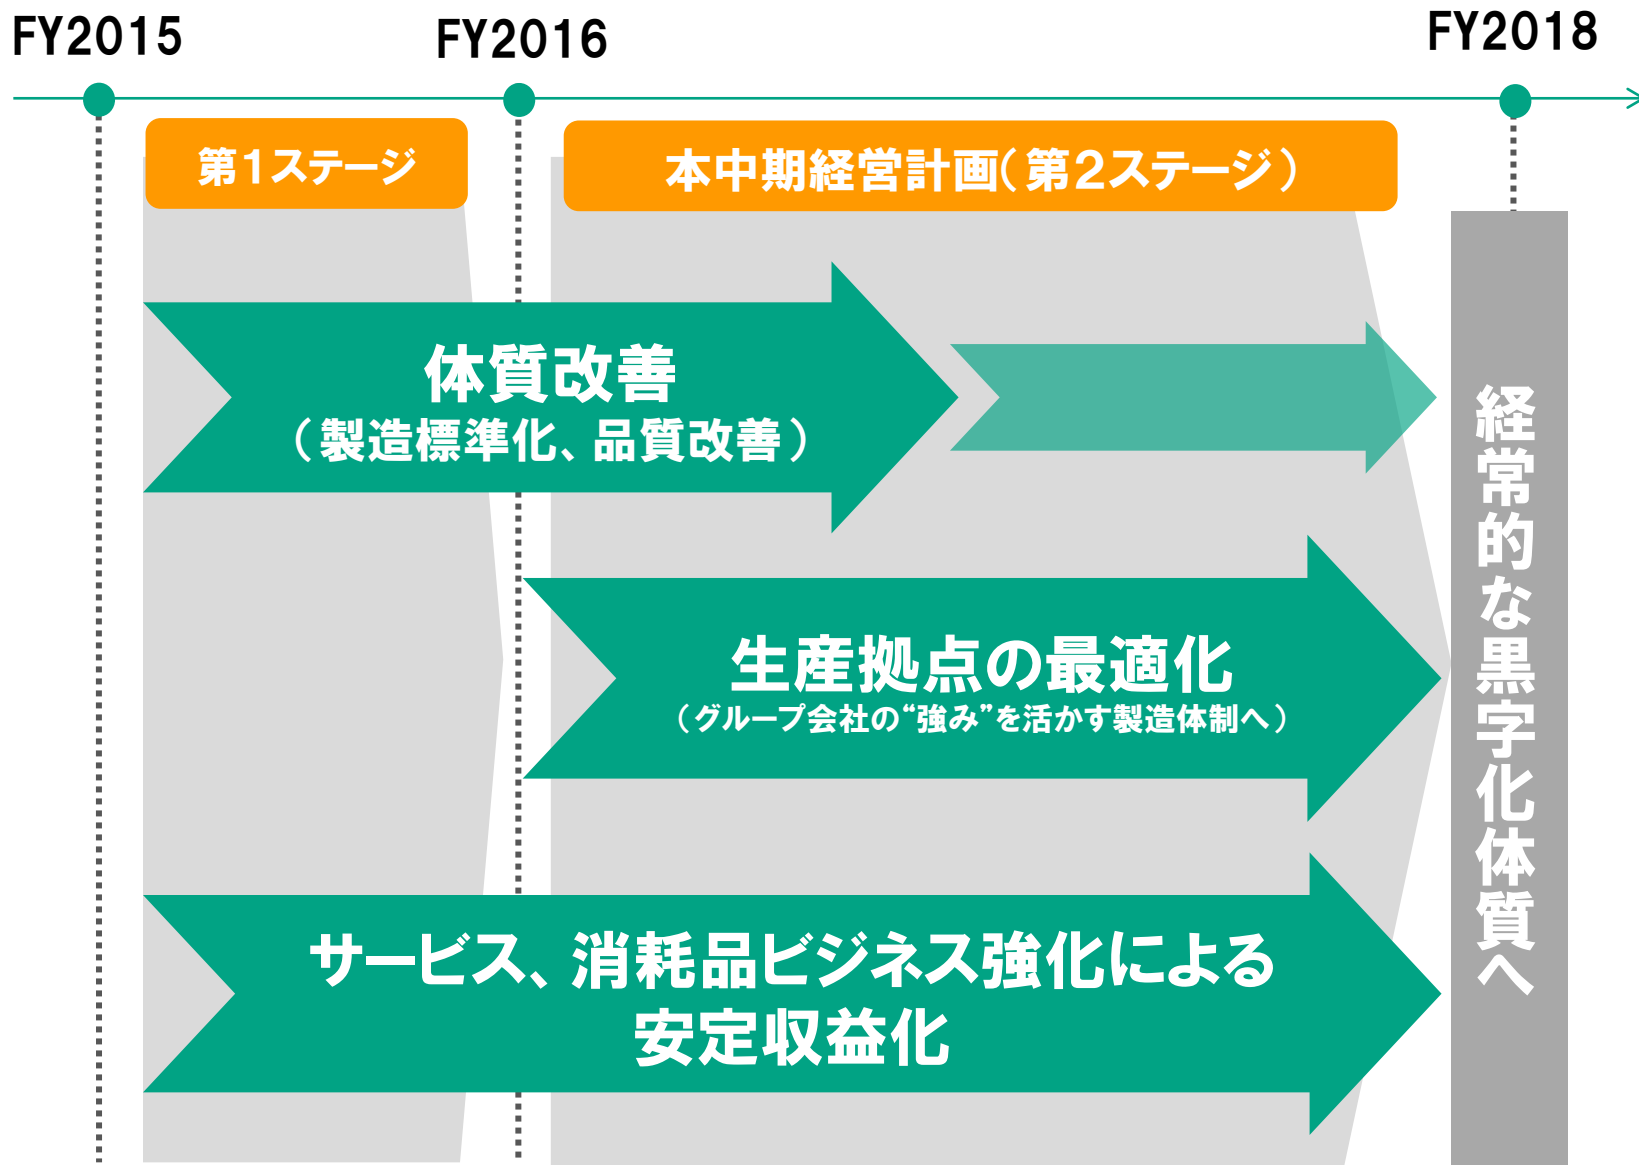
FY2015

FY2016

FY2018

第1ステージ

本中期経営計画(第2ステージ)

体質改善
(製造標準化、品質改善)

生産拠点の最適化
(グループ会社の"強み"を活かす製造体制へ)

サービス、消耗品ビジネス強化による安定収益化

経常的な黒字化体質へ